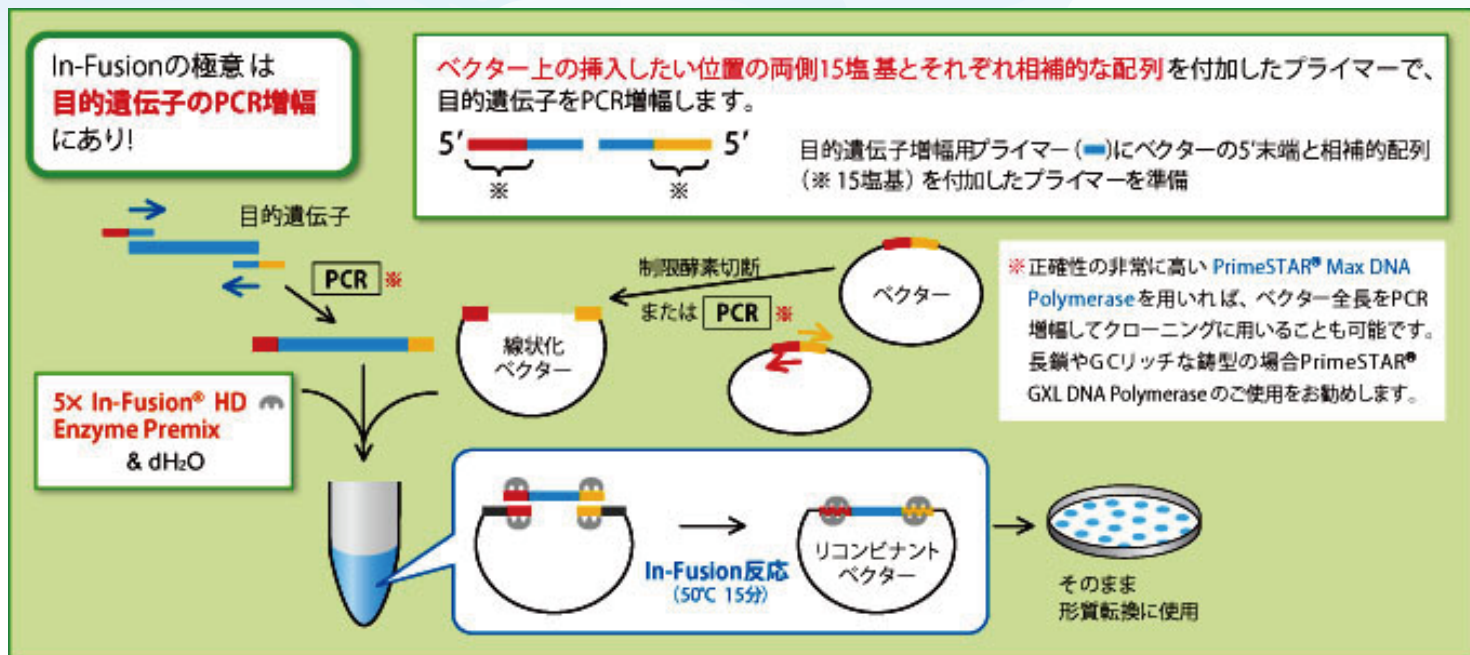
In-Fusionの極意は
目的遺伝子のPCR増幅
にあり!

ベクター上の挿入したい位置の両側15塩基とそれぞれ相補的な配列を付加したプライマーで、目的遺伝子をPCR増幅します。

5′ 5′
※ ※

目的遺伝子増幅用プライマー（ ）にベクターの5′末端と相補的配列（※ 15塩基）を付加したプライマーを準備

目的遺伝子

PCR ※

制限酵素切断
または PCR ※

ベクター

線状化
ベクター

※正確性の非常に高い PrimeSTAR® Max DNA Polymerase を用いれば、ベクター全長をPCR増幅してクローニングに用いることも可能です。長鎖やGCリッチな鋳型の場合PrimeSTAR® GXL DNA Polymeraseのご使用をお勧めします。

5× In-Fusion® HD Enzyme Premix
& dH₂O

In-Fusion反応
（50℃ 15分）

リコンビナント
ベクター

そのまま
形質転換に使用